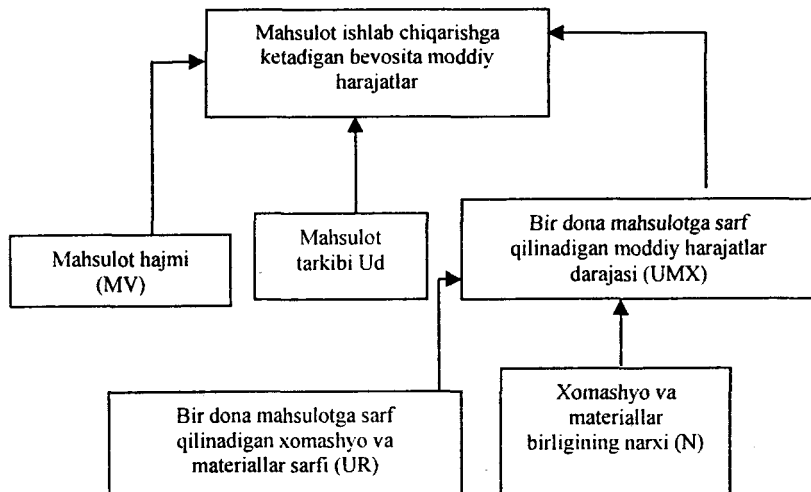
Mahsulot ishlab chiqarishga ketadigan bevosita moddiy harajatlar

Mahsulot hajmi (MV)

Mahsulot tarkibi Ud

Bir dona mahsulotga sarf qilinadigan moddiy harajatlar darajasi (UMX)

Bir dona mahsulotga sarf qilinadigan xomashyo va materiallar sarfi (UR)

Xomashyo va materiallar birligining narxi (N)